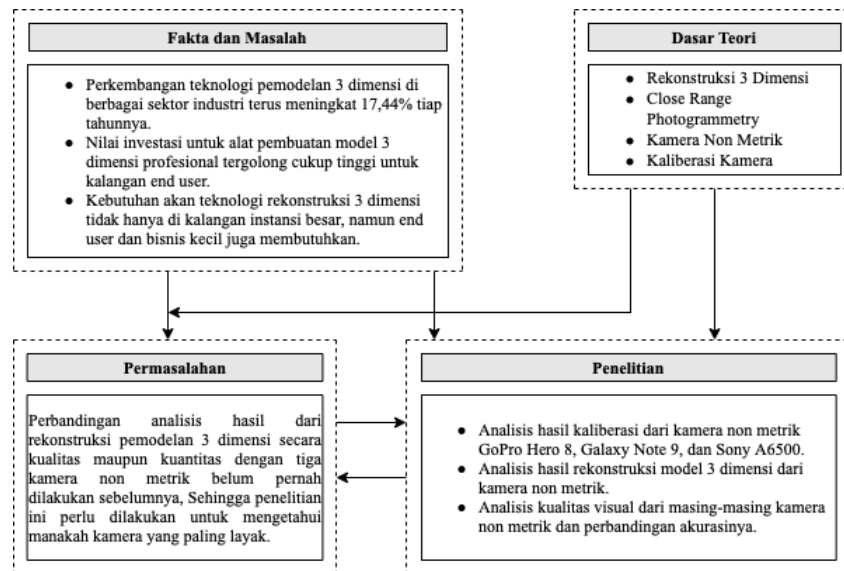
Fakta dan Masalah

- Perkembangan teknologi pemodelan 3 dimensi di berbagai sektor industri terus meningkat 17,44% tiap tahunnya.
- Nilai investasi untuk alat pembuatan model 3 dimensi profesional tergolong cukup tinggi untuk kalangan end user.
- Kebutuhan akan teknologi rekonstruksi 3 dimensi tidak hanya di kalangan instansi besar, namun end user dan bisnis kecil juga membutuhkan.

Dasar Teori

- Rekonstruksi 3 Dimensi
- Close Range Photogrammetry
- Kamera Non Metrik
- Kaliberasi Kamera

Permasalahan

Perbandingan analisis hasil dari rekonstruksi pemodelan 3 dimensi secara kualitas maupun kuantitas dengan tiga kamera non metrik belum pernah dilakukan sebelumnya, Sehingga penelitian ini perlu dilakukan untuk mengetahui manakah kamera yang paling layak.

Penelitian

- Analisis hasil kaliberasi dari kamera non metrik GoPro Hero 8, Galaxy Note 9, dan Sony A6500.
- Analisis hasil rekonstruksi model 3 dimensi dari kamera non metrik.
- Analisis kualitas visual dari masing-masing kamera non metrik dan perbandingan akurasinya.